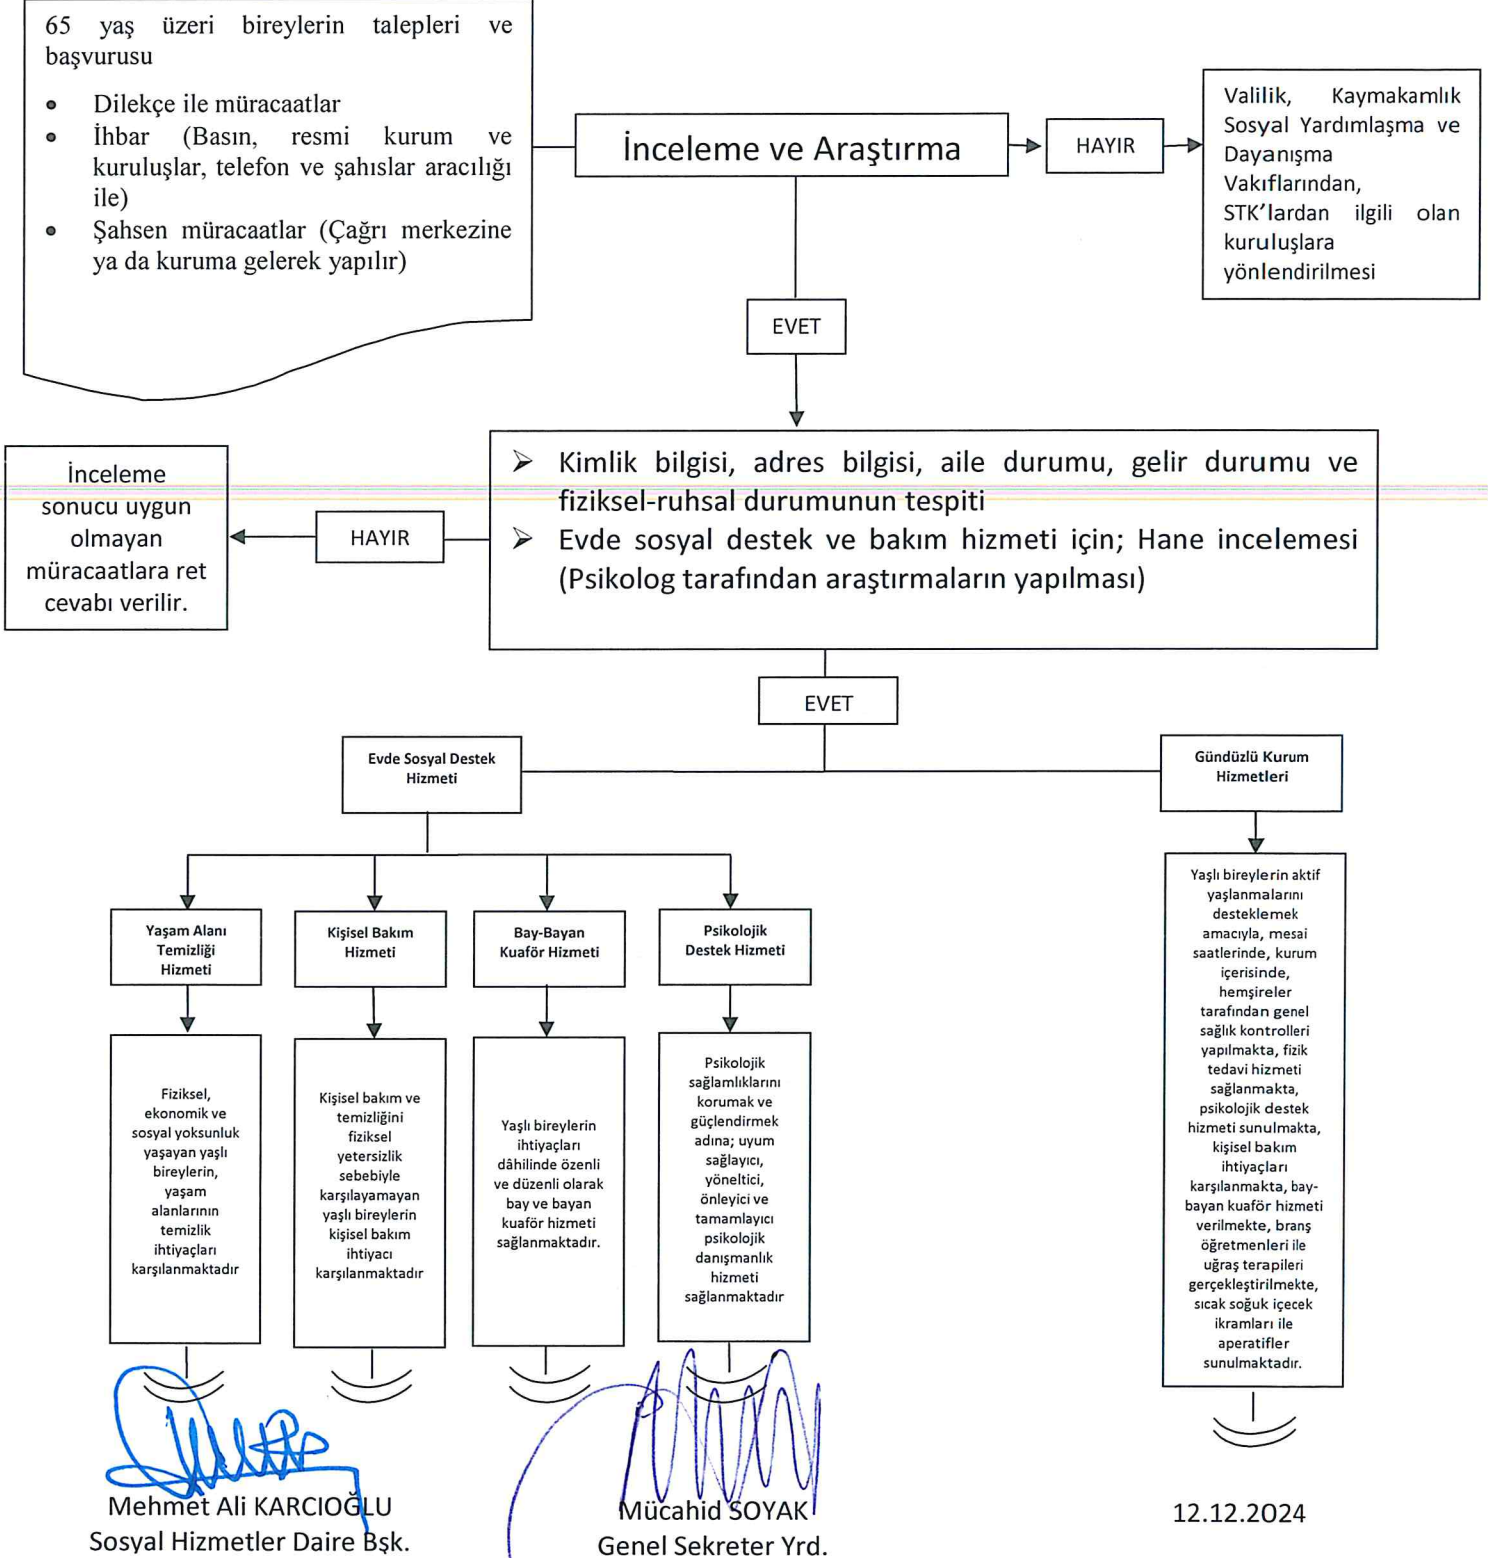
65 yaş üzeri bireylerin talepleri ve başvurusu

- Dilekçe ile müracaatlar
- İhbar (Basın, resmi kurum ve kuruluşlar, telefon ve şahıslar aracılığı ile)
- Şahsen müracaatlar (Çağrı merkezine ya da kuruma gelerek yapılır)

İnceleme ve Araştırma

HAYIR

Valilik, Kaymakamlık Sosyal Yardımlaşma ve Dayanışma Vakıflarından, STK'lardan ilgili olan kuruluşlara yönlendirilmesi

EVET

➢ Kimlik bilgisi, adres bilgisi, aile durumu, gelir durumu ve fiziksel-ruhsal durumunun tespiti
➢ Evde sosyal destek ve bakım hizmeti için; Hane incelemesi (Psikolog tarafından araştırmaların yapılması)

HAYIR

İnceleme sonucu uygun olmayan müracaatlara ret cevabı verilir.

EVET

Evde Sosyal Destek Hizmeti

Gündüzlü Kurum Hizmetleri

Yaşam Alanı Temizliği Hizmeti

Kişisel Bakım Hizmeti

Bay-Bayan Kuaför Hizmeti

Psikolojik Destek Hizmeti

Fiziksel, ekonomik ve sosyal yoksunluk yaşayan yaşlı bireylerin, yaşam alanlarının temizlik ihtiyaçları karşılanmaktadır

Kişisel bakım ve temizliğini fiziksel yetersizlik sebebiyle karşılayamayan yaşlı bireylerin kişisel bakım ihtiyacı karşılanmaktadır

Yaşlı bireylerin ihtiyaçları dâhilinde özenli ve düzenli olarak bay ve bayan kuaför hizmeti sağlanmaktadır.

Psikolojik sağlamlıklarını korumak ve güçlendirmek adına; uyum sağlayıcı, yöneltici, önleyici ve tamamlayıcı psikolojik danışmanlık hizmeti sağlanmaktadır

Yaşlı bireylerin aktif yaşlanmalarını desteklemek amacıyla, mesai saatlerinde, kurum içerisinde, hemşireler tarafından genel sağlık kontrolleri yapılmakta, fizik tedavi hizmeti sağlanmakta, psikolojik destek hizmeti sunulmakta, kişisel bakım ihtiyaçları karşılanmakta, bay-bayan kuaför hizmeti verilmekte, branş öğretmenleri ile uğraş terapileri gerçekleştirilmekte, sıcak soğuk içecek ikramları ile aperatifler sunulmaktadır.

Mehmet Ali KARCIOĞLU
Sosyal Hizmetler Daire Bşk.

Mücahid SOYAK
Genel Sekreter Yrd.

12.12.2024